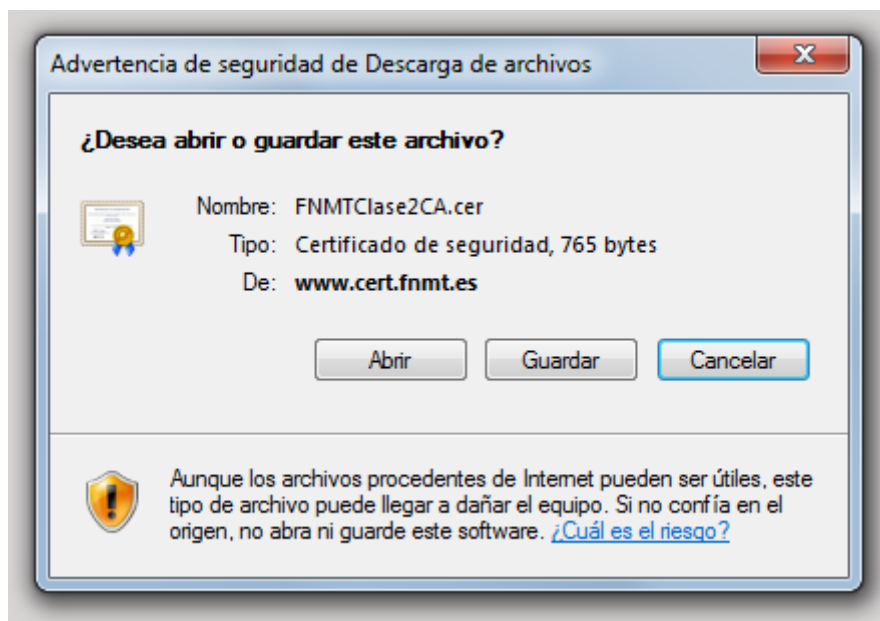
Advertencia de seguridad de Descarga de archivos

X

¿Desea abrir o guardar este archivo?

Nombre: FNMTClase2CA.cer

Tipo: Certificado de seguridad, 765 bytes

De: www.cert.fnmt.es

Abrir

Guardar

Cancelar

Aunque los archivos procedentes de Internet pueden ser útiles, este tipo de archivo puede llegar a dañar el equipo. Si no confía en el origen, no abra ni guarde este software. ¿Cuál es el riesgo?